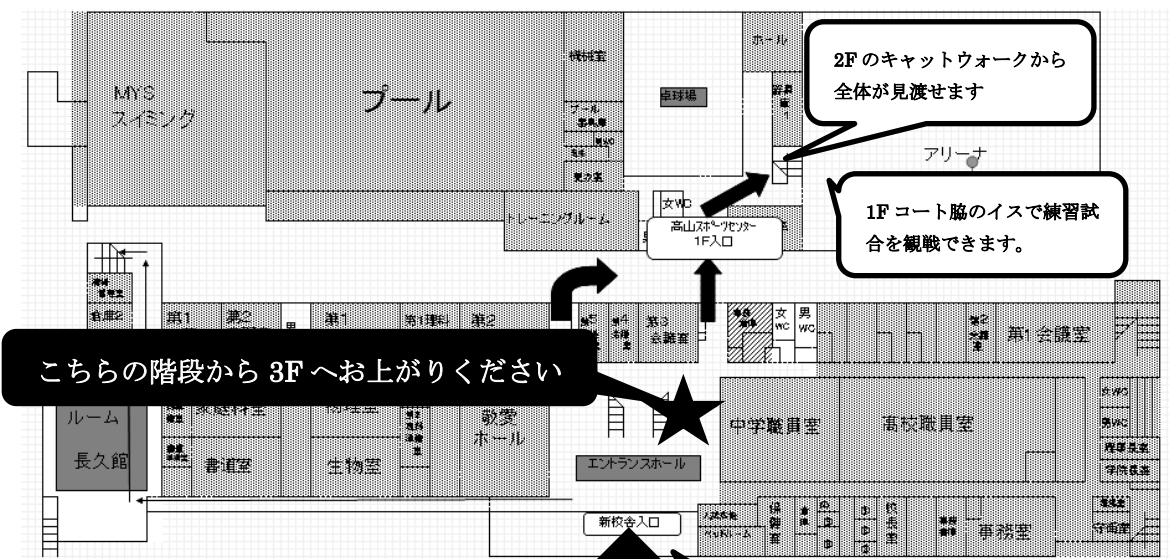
2F のキャットウォークから全体が見渡せます

1F コート脇のイスで練習試合を観戦できます。

こちらの階段から 3F へお上がりください

MYS スイミング

プール

機械室

卓球場

ホール

プール 事務室

更衣室

女WC

トレーニングルーム

高山スポーツセンター 1F入口

アリーナ

第1

第2

第1

第1理科

第2

第3 会議室

女 WC

男 WC

第1会議室

ルーム

長久館

家庭科室

物理室

敬愛 ホール

中学職員室

高校職員室

書道室

生物室

エントランスホール

新校舎入口

校長室

事務室

守衛室

保健室

女WC

男WC